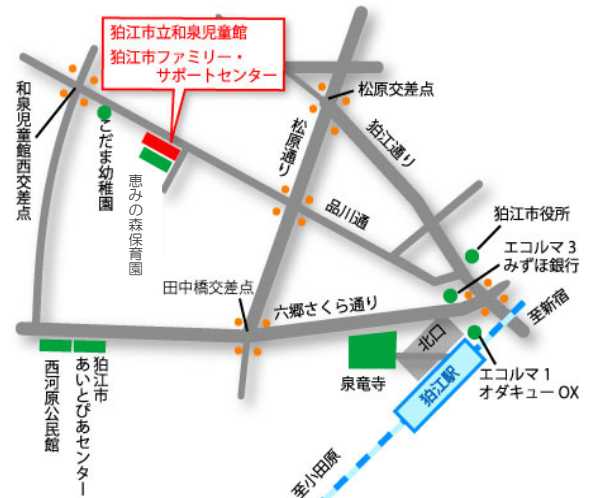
狛江市立和泉児童館
狛江市ファミリー・サポートセンター

和泉児童館西交差点

こだま幼稚園

恵みの森保育園

松原交差点

松原通り

狛江通り

品川通

狛江市役所

エコルマ３
みずほ銀行

田中橋交差点

六郷さくら通り

至新宿

北口

泉竜寺

狛江駅

エコルマ１
オダキューOX

西河原公民館

狛江市あいとぴあセンター

至小田原